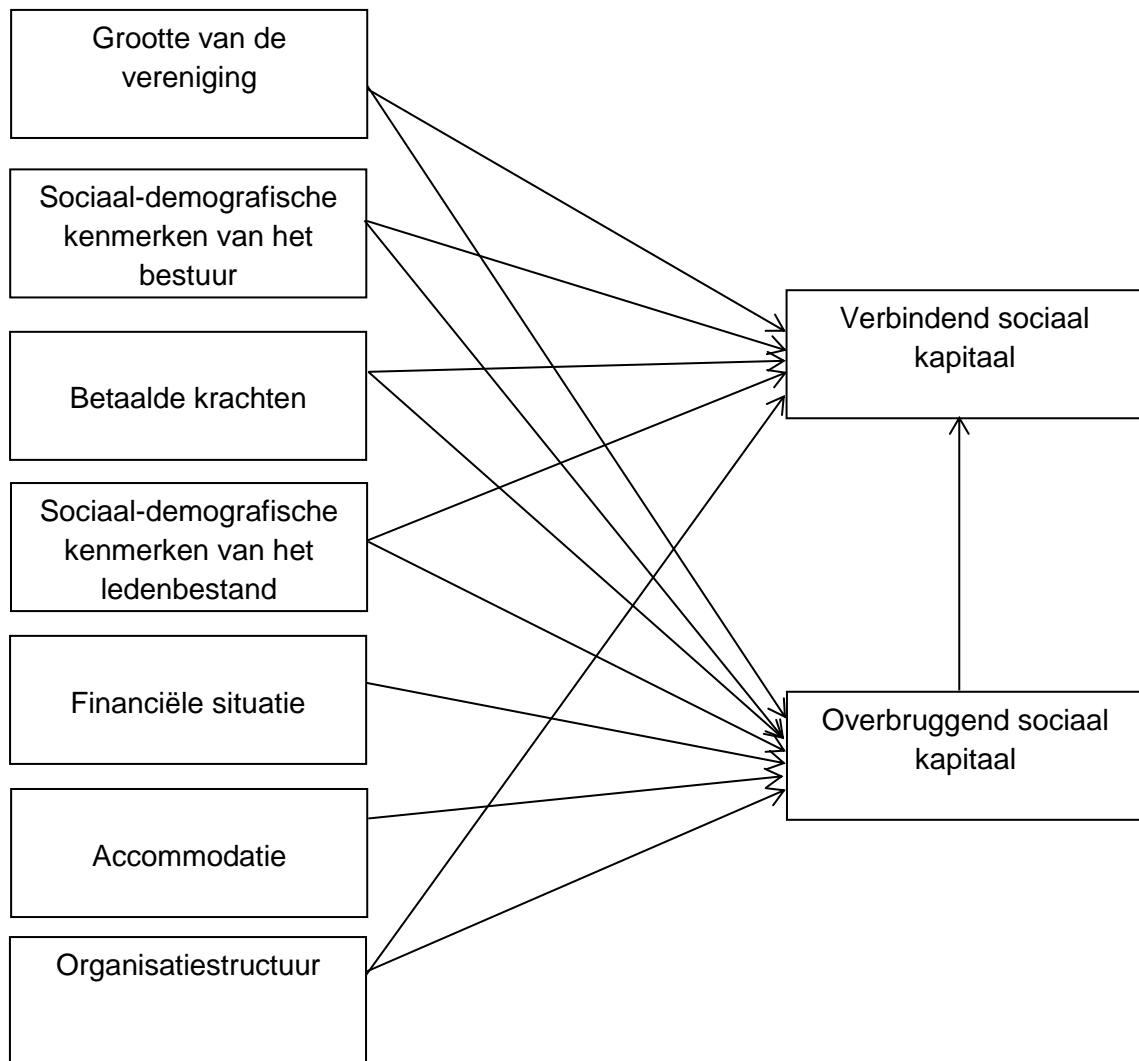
Grootte van de vereniging

Sociaal-demografische kenmerken van het bestuur

Betaalde krachten

Sociaal-demografische kenmerken van het ledenbestand

Financiële situatie

Accommodatie

Organisatiestructuur

Verbindend sociaal kapitaal

Overbruggend sociaal kapitaal